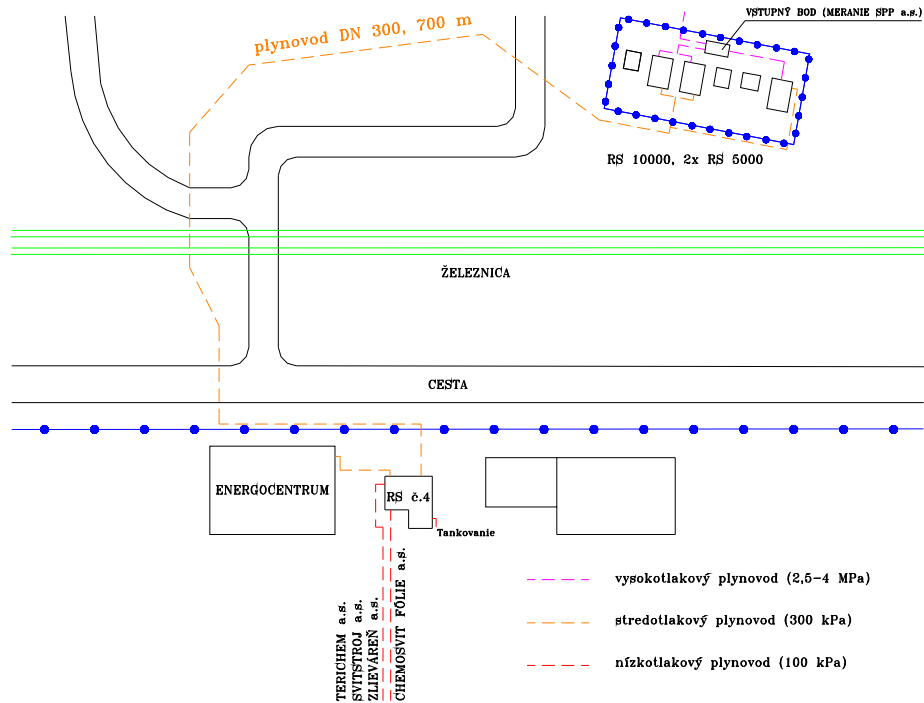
plynovod DN 300, 700 m

VSTUPNÝ BOD (MERANIE SPP a.s.)

RS 10000, 2x RS 5000

ŽELEZNICA

CESTA

ENERGOCENTRUM

RS č.4

Tankovanie

TERICHEM a.s.
SVITSTROJ a.s.
ZLIEVAREŇ a.s.
CHEMOSVIT FÓLIE a.s.

vysokotlakový plynovod (2,5-4 MPa)

stredotlakový plynovod (300 kPa)

nízkotlakový plynovod (100 kPa)